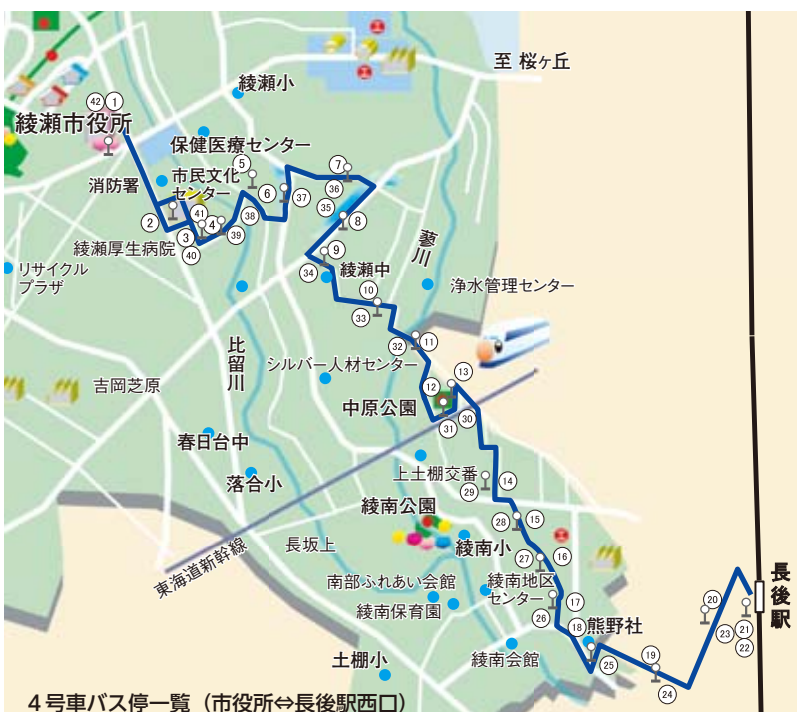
至 桜ヶ丘

綾瀬小

42 1

綾瀬市役所

保健医療センター

消防署

市民文化センター

5

7

6

37

36

35

8

2

41

4

38

3

39

40

綾瀬厚生病院

9

34

蓼川

綾瀬中

リサイクルプラザ

浄水管理センター

10

33

比留川

32

11

シルバー人材センター

13

吉岡芝原

12

中原公園

30

31

春日台中

上土棚交番

14

29

落合小

綾南公園

28

15

長坂上

27

綾南小

16

東海道新幹線

南部ふれあい会館

綾南地区センター

17

綾南保育園

26

18

熊野社

20

長後駅

25

23

21

22

19

土棚小

綾南会館

24

４号車バス停一覧（市役所⇔長後駅西口）